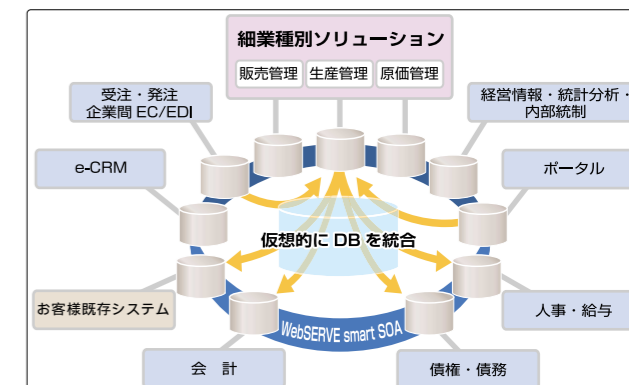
細業種別ソリューション

販売管理

生産管理

原価管理

受注・発注
企業間 EC/EDI

経営情報・統計分析・
内部統制

e-CRM

ポータル

仮想的に DB を統合

お客様既存システム

人事・給与

WebSERVE smart SOA

会　計

債権・債務